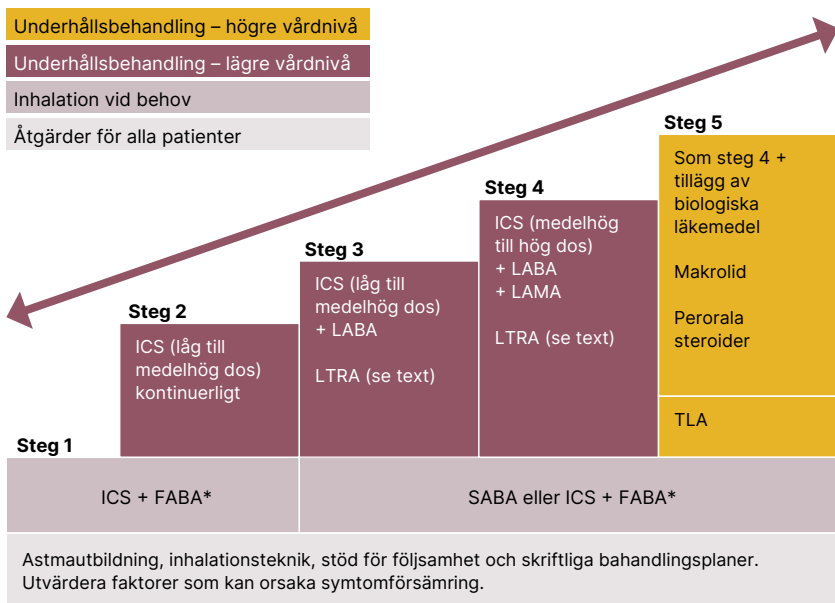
Underhållsbehandling – högre vårdnivå

Underhållsbehandling – lägre vårdnivå

Inhalation vid behov

Åtgärder för alla patienter

Steg 5

Som steg 4 + tillägg av biologiska läkemedel

Makrolid

Perorala steroider

TLA

Steg 4

ICS (medelhög till hög dos) + LABA + LAMA

LTRA (se text)

Steg 3

ICS (låg till medelhög dos) + LABA

LTRA (se text)

Steg 2

ICS (låg till medelhög dos) kontinuerligt

Steg 1

ICS + FABA*

SABA eller ICS + FABA*

Astmautbildning, inhalationsteknik, stöd för följsamhet och skriftliga bahandlingsplaner. Utvärdera faktorer som kan orsaka symtomförsämring.